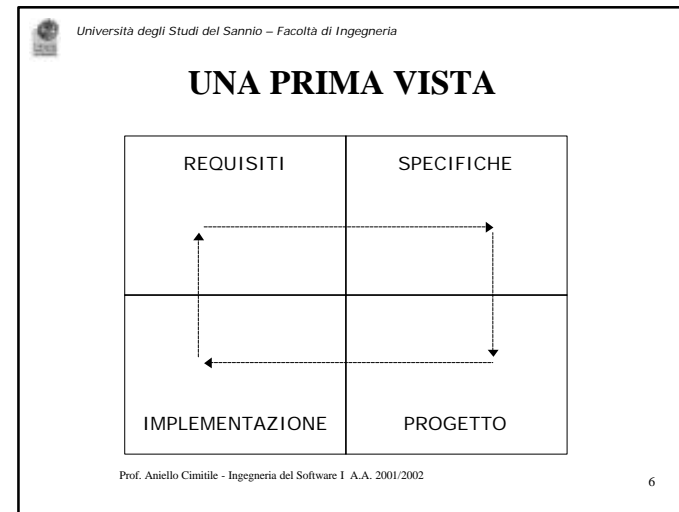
Università degli Studi del Sannio – Facoltà di Ingegneria

UNA PRIMA VISTA

| REQUISITI | SPECIFICHE |
|---|---|
| IMPLEMENTAZIONE | PROGETTO |

Prof. Aniello Cimitile - Ingegneria del Software I A.A. 2001/2002

6